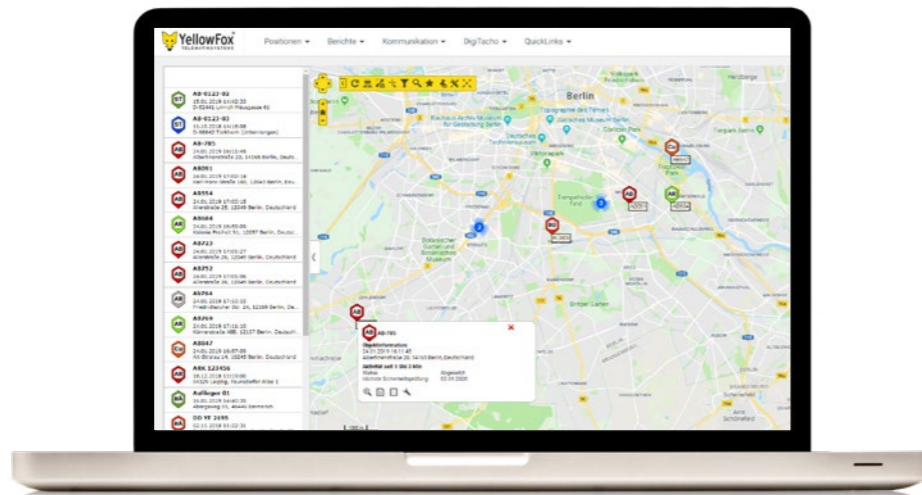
YellowFox TELEMATIKSYSTEME

Positionen ▾ Berichte ▾ Kommunikation ▾ DigiTacho ▾ QuickLinks ▾

AB-0123-02
AB-0123-02
AB-785
AB001
AB554
AB684
AB723
AB752
AB764
AB769
AB847
ABK 123456
Auflieger 01
DD YF 2195

Berlin
Topographie des Terrors
Tempelhofer Feld
Britzer Garten

AB-785
Objektinformation
24.01.2019 16:11:48
Albertinenstraße 28, 14165 Berlin, Deutschland
Zeitraum: 1 Std 2 Min
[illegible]
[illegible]